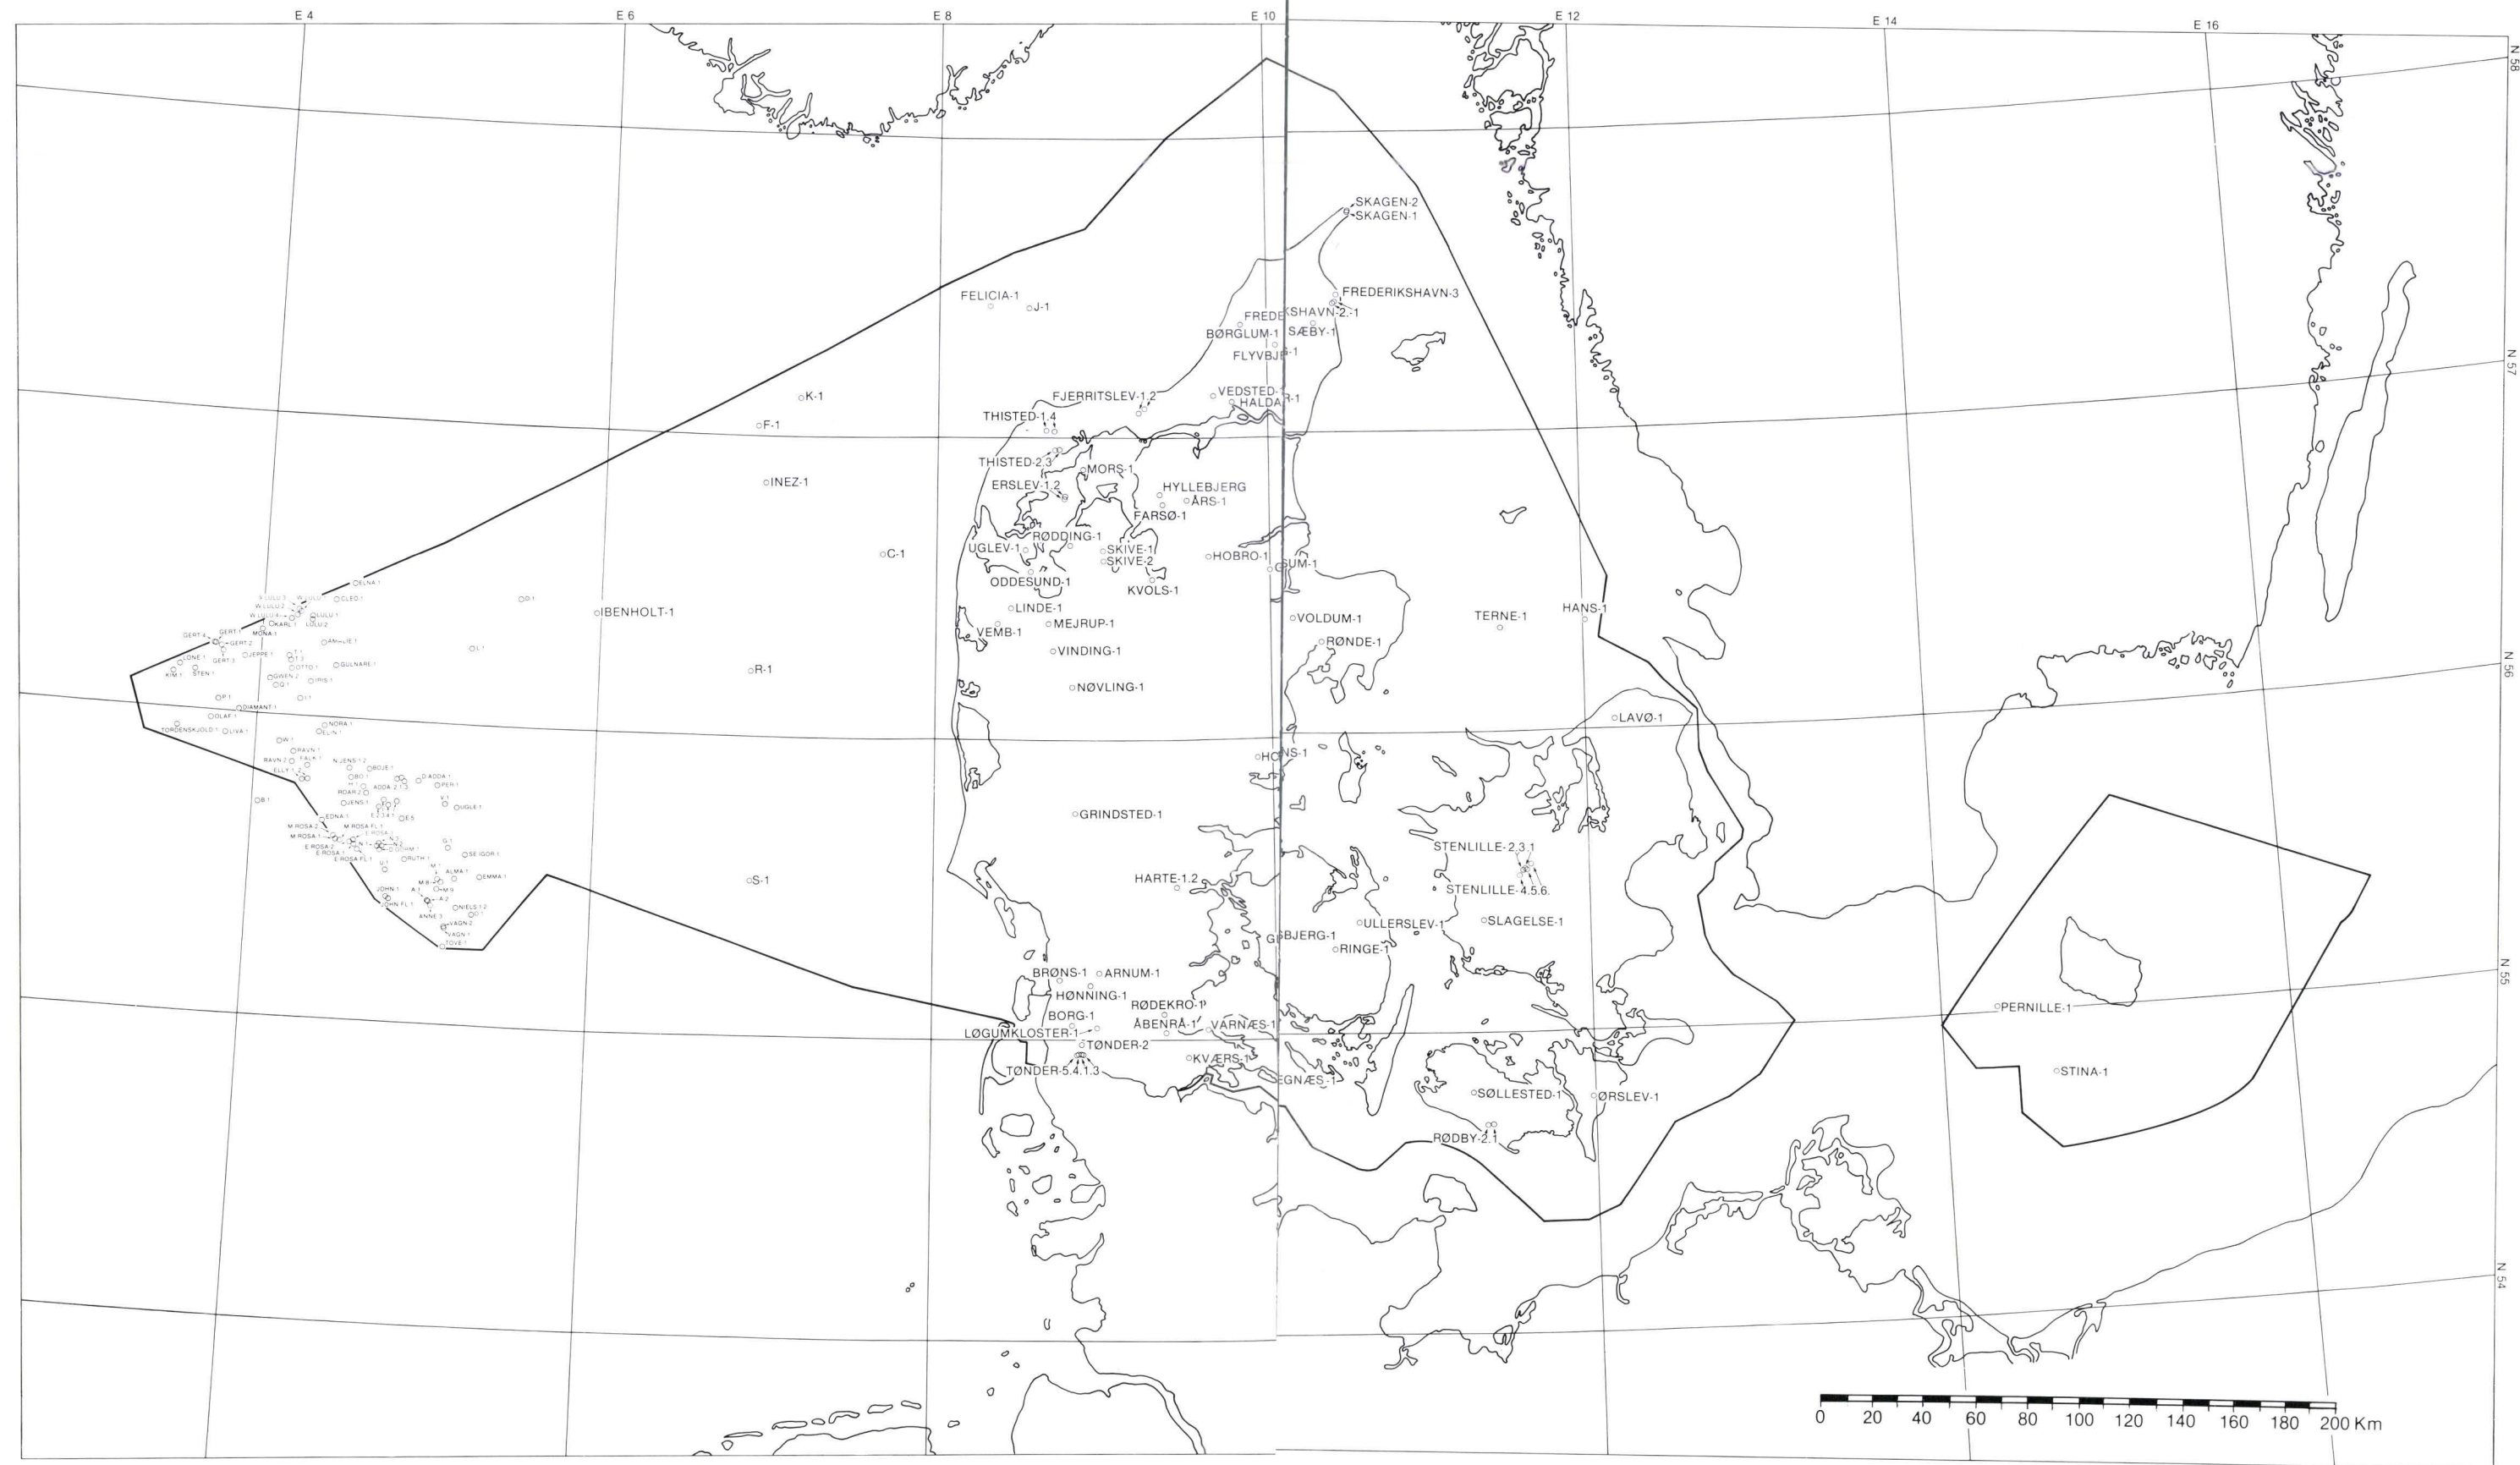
E 4
E 6
E 8
E 10
E 12
E 14
E 16
N 58
N 57
N 56
N 55
N 54

SKAGEN-2
SKAGEN-1
FREDERIKSHAVN-3
FREDERIKSHAVN-2,-1
SÆBY-1
BØRGLUM-1
FLYVBJERG-1
FELICIA-1
J-1
K-1
F-1
FJERRITSLEV-1,2
VEDSTED-1
HALDAGER-1
THISTED-1,4
THISTED-2,3
MORS-1
ERSLEV-1,2
HYLLEBJERG
ÅRS-1
FARSØ-1
INEZ-1
C-1
UGLEV-1
RØDDING-1
SKIVE-1
SKIVE-2
HOBRO-1
GASSUM-1
ODDESUND-1
KVOLS-1
ELNA-1
W.LULU-3
W.LULU-2
W.LULU-1
W.LULU-4
CLEO-1
LULU-1
LULU-2
KARL-1
MONA-1
GERT-4
GERT-1
GERT-2
GERT-3
D-1
IBENHOLT-1
LINDE-1
VOLDUM-1
TERNE-1
HANS-1
VEMB-1
MEJRUP-1
RØNDE-1
LONE-1
JEPPE-1
T-1
AMALIE-1
L-1
KIM-1
STEN-1
OTTO-1
GULNARE-1
GWEN-2
IRIS-1
Q-1
R-1
VINDING-1
NØVLING-1
P-1
U-1
DIAMANT-1
OLAF-1
NORA-1
ELIN-1
TORDENSKJOLD-1
LIVA-1
LAVØ-1
W-1
RAVN-1
N.JENS-1,2
RAVN-2
FALK-1
BO-1
BOJE-1
ELLY-1,2
H-1
D.ADDA-1
ADDA-2,1,3
PER-1
ROAR-2
JENS-1
B-1
V-1
UGLE-1
HONS-1
GRINDSTED-1
EDNA-1
M.ROSA-2
M.ROSA FL-1
E.ROSA-1
E-5
M.ROSA-1
N-1
E.ROSA-2
E.ROSA-1
E.ROSA FL-1
RUTH-1
G-1
SE.IGOR-1
STENLILLE-2,3,1
STENLILLE-4,5,6
U-1
M-1
ALMA-1
EMMA-1
HARTE-1,2
JOHN-1
A-1
M-8
M-9
A-2
S-1
JOHN FL-1
NIELS-1,2
O-1
ANNE-3
VAGN-2
VAGN-1
TOVE-1
ULLERSLEV-1
SLAGELSE-1
GLAMSBJERG-1
RINGE-1
BRØNS-1
ARNUM-1
HØNNING-1
RØDEKRO-1
BORG-1
ÅBENRÅ-1
VARNÆS-1
LØGUMKLOSTER-1
TØNDER-2
PERNILLE-1
KVÆRS-1
TØNDER-5,4,1,3
SPEGNÆS-1
STINA-1
SØLLESTED-1
ØRSLEV-1
RØDBY-2,1

0 20 40 60 80 100 120 140 160 180 200 Km